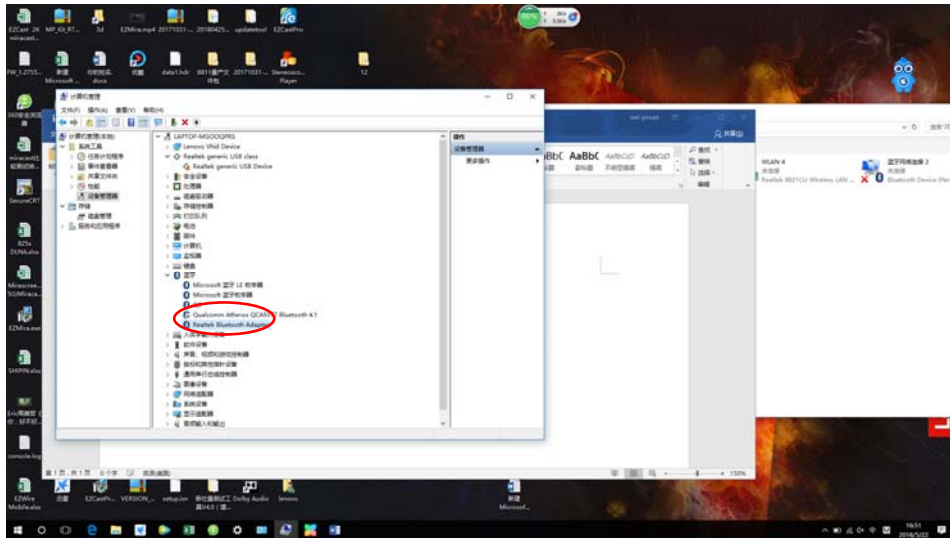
EZCast 2K miracast...
MP_IOi_RT...
3d
EZMira.mp4
20171031-...
20180425...
updatetool
EZCastPro

FW_1.2755...
新建 Microsoft...
你的知乎 .docx
优酷
data1.hdr
8811蓝牙文件包
20171031-...
Stereoscopic Player
12

计算机管理
文件(F) 操作(A) 查看(V) 帮助(H)

计算机管理(本地)
系统工具
任务计划程序
事件查看器
共享文件夹
性能
设备管理器
存储
磁盘管理
服务和应用程序

LAPTOP-MGOOQPRS
Lenovo Vhid Device
Realtek generic USB class
Realtek generic USB Device
安全设备
处理器
磁盘驱动器
存储控制器
打印队列
电池
固件
计算机
监视器
键盘
蓝牙
Microsoft 蓝牙 LE 枚举器
Microsoft 蓝牙枚举器
Qualcomm Atheros QCA61x4 Bluetooth 4.1
Realtek Bluetooth Adapter
人体学输入设备
软件设备
声音、视频和游戏控制器
鼠标和其他指针设备
通用串行总线控制器
图像设备
网络适配器
系统设备
显示适配器
音频输入和输出

操作
设备管理器
更多操作

共享(S)
AaBbC AaBbC AaBbCcD AaBbCcI
副标题 不明显强调 强调
查找 替换 选择
编辑

WLAN 4
未连接
Realtek 8821CU Wireless LAN ...
蓝牙网络连接 2
未连接
Bluetooth Device (Per...

第1页，共1页 0个字 中文(中国)
150%

SecureCRT
825x DLNA.alsx
EZMira.exe
SHIPIN.alsx
console.log
EZWire Mobile.alsx
迅雷
EZCastPr...
VERSION_...
setup.ion
新建 Microsof...
16:51
2018/5/22